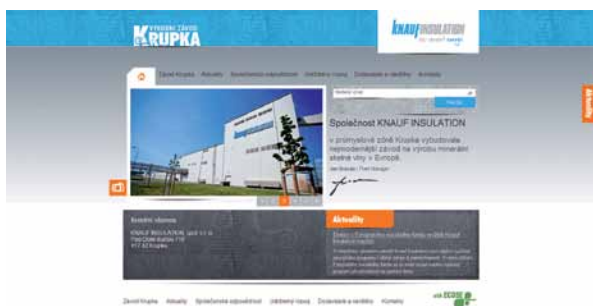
VÝROBNÍ ZÁVOD KRUPKA

KNAUF INSULATION

Závod Krupka Aktuality Společenská odpovědnost Volná pracovní místa Dodavatelé a zákazníci Kontakty

Aktuality

Hledat

Společnost KNAUF INSULATION

v průmyslové zóně Krupka vybudovala nejmodernější závod na výrobu minerální skelné vlny v Evropě.

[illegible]

Kontakt

KNAUF INSULATION, spol. s r. o.
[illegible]
417 42 Krupka

Aktuality

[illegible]

Závod Krupka Aktuality Společenská odpovědnost Volná pracovní místa Dodavatelé a zákazníci Kontakty